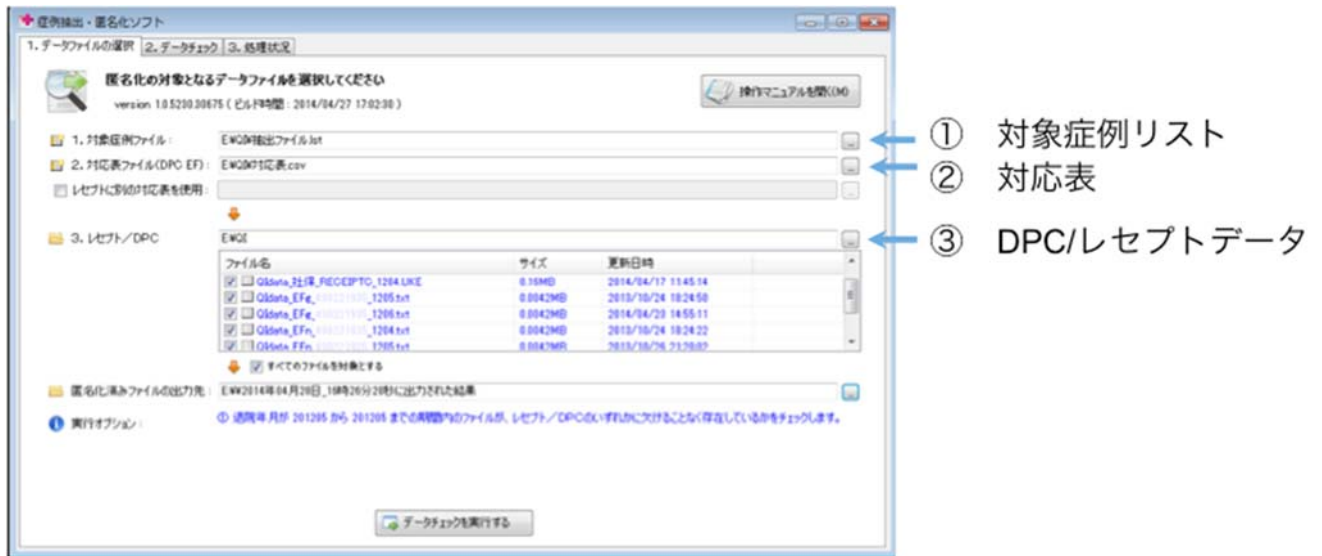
症例抽出・匿名化ソフト

1. データファイルの選択 | 2. データチェック | 3. 処理状況

匿名化の対象となるデータファイルを選択してください
version 1.0.5200.30675 ( ビルド時間 : 2014/04/27 17:02:30 )

操作マニュアルを開く(M)

1. 対象症例ファイル : E:¥QI¥抽出ファイル.lst
2. 対応表ファイル(DPC EF) : E:¥QI¥対応表.csv
レセプトに別の対応表を使用 :

3. レセプト/DPC E:¥QI

| ファイル名 | サイズ | 更新日時 |
|---|---|---|
| QIdata_社保_RECEIPTC_1204.UKE | 0.16MB | 2014/04/17 11:45:14 |
| QIdata_EFg_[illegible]_1205.txt | 0.0042MB | 2013/10/24 18:24:50 |
| QIdata_EFg_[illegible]_1206.txt | 0.0042MB | 2014/04/20 14:55:11 |
| QIdata_EFn_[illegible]_1204.txt | 0.0042MB | 2013/10/24 18:24:22 |
| QIdata_EFn_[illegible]_1205.txt | 0.0042MB | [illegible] |

すべてのファイルを対象とする

匿名化済みファイルの出力先 : E:¥¥2014年04月28日_19時26分20秒に出力された結果

実行オプション : ① 診療年月が 201205 から 201205 までの期間内のファイルが、レセプト/DPCのいずれかに欠けることなく存在しているかをチェックします。

データチェックを実行する

① 対象症例リスト
② 対応表
③ DPC/レセプトデータ